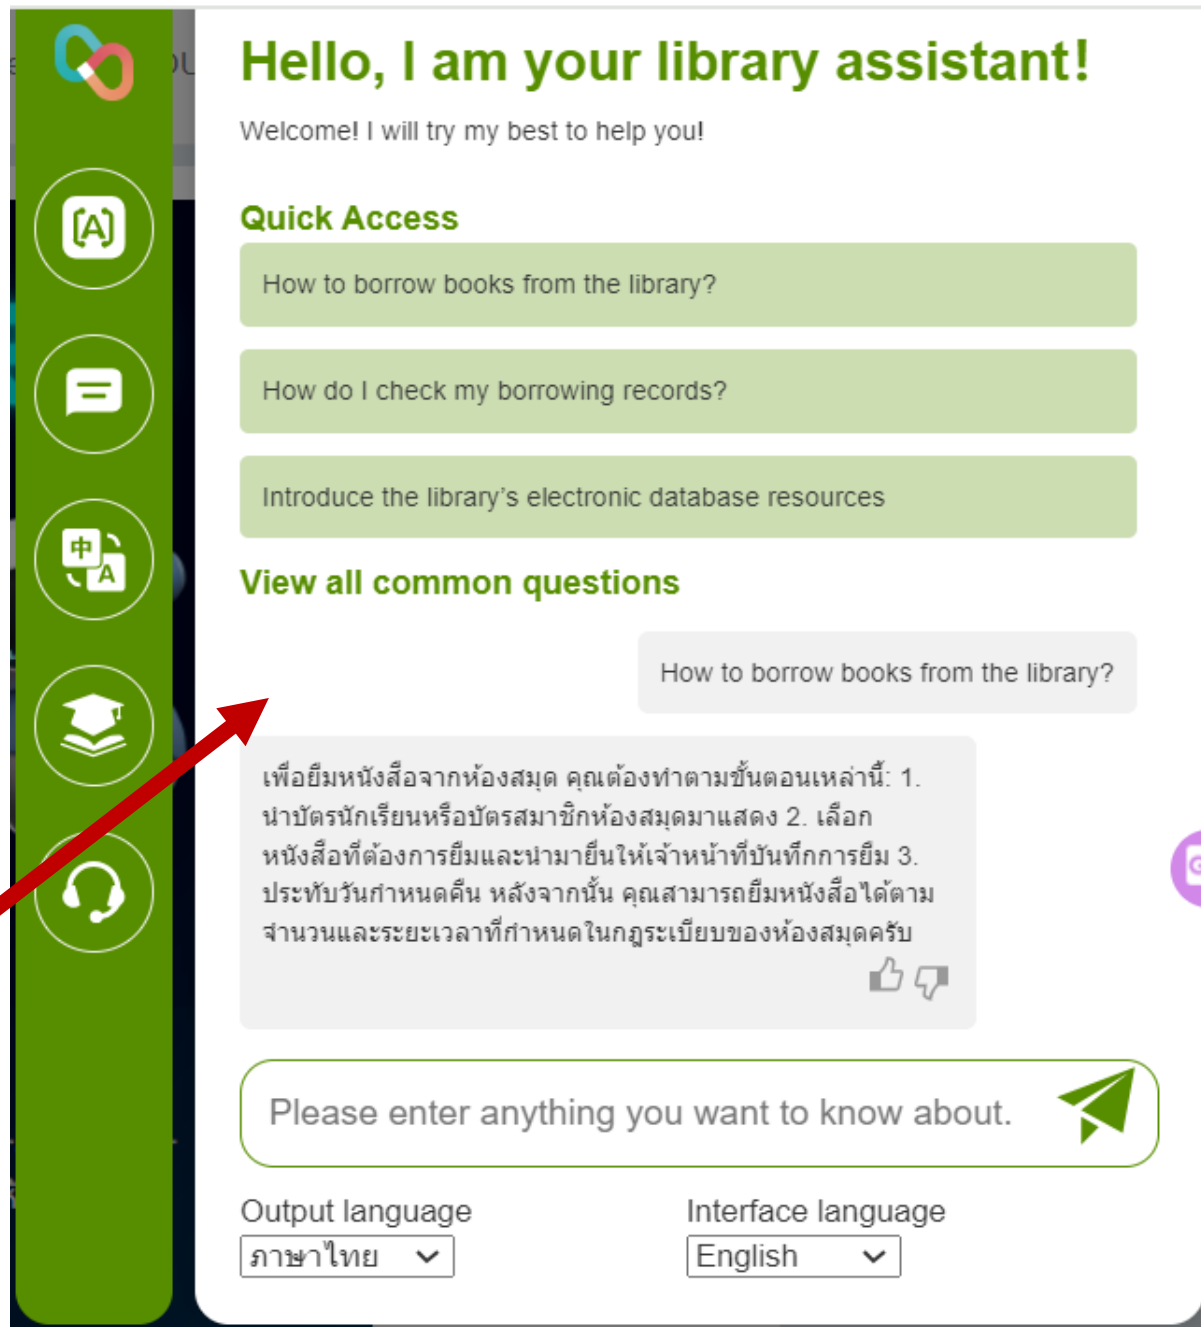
[A]

中
A

Hello, I am your library assistant!

Welcome! I will try my best to help you!

Quick Access

How to borrow books from the library?

How do I check my borrowing records?

Introduce the library's electronic database resources

View all common questions

How to borrow books from the library?

เพื่อยืมหนังสือจากห้องสมุด คุณต้องทำตามขั้นตอนเหล่านี้: 1. นำบัตรนักเรียนหรือบัตรสมาชิกห้องสมุดมาแสดง 2. เลือกหนังสือที่ต้องการยืมและนำมายื่นให้เจ้าหน้าที่บันทึกการยืม 3. ประทับวันกำหนดคืน หลังจากนั้น คุณสามารถยืมหนังสือได้ตามจำนวนและระยะเวลาที่กำหนดในกฎระเบียบของห้องสมุดครับ

Please enter anything you want to know about.

Output language
ภาษาไทย

Interface language
English